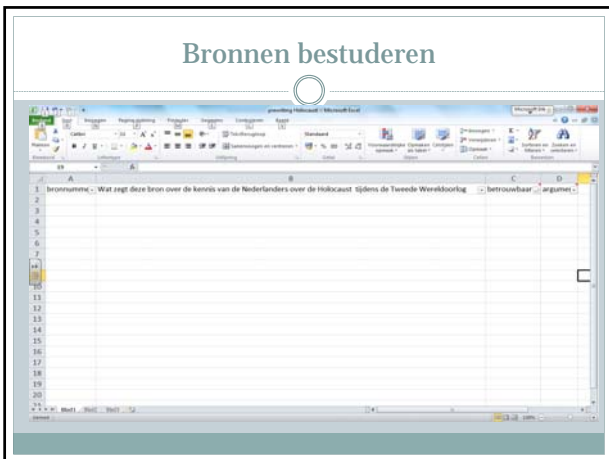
Bronnen bestuderen

|   | A | B | C | D |
|---|---|---|---|---|
| 1 | bronnumme | Wat zegt deze bron over de kennis van de Nederlanders over de Holocaust tijdens de Tweede Wereldoorlog | betrouwbaar | argumei |
| 2 | | | | |
| 3 | | | | |
| 4 | | | | |
| 5 | | | | |
| 6 | | | | |
| 7 | | | | |
| 8 | | | | |
| 9 | | | | |
| 10 | | | | |
| 11 | | | | |
| 12 | | | | |
| 13 | | | | |
| 14 | | | | |
| 15 | | | | |
| 16 | | | | |
| 17 | | | | |
| 18 | | | | |
| 19 | | | | |
| 20 | | | | |

Blad1 Blad2 Blad3